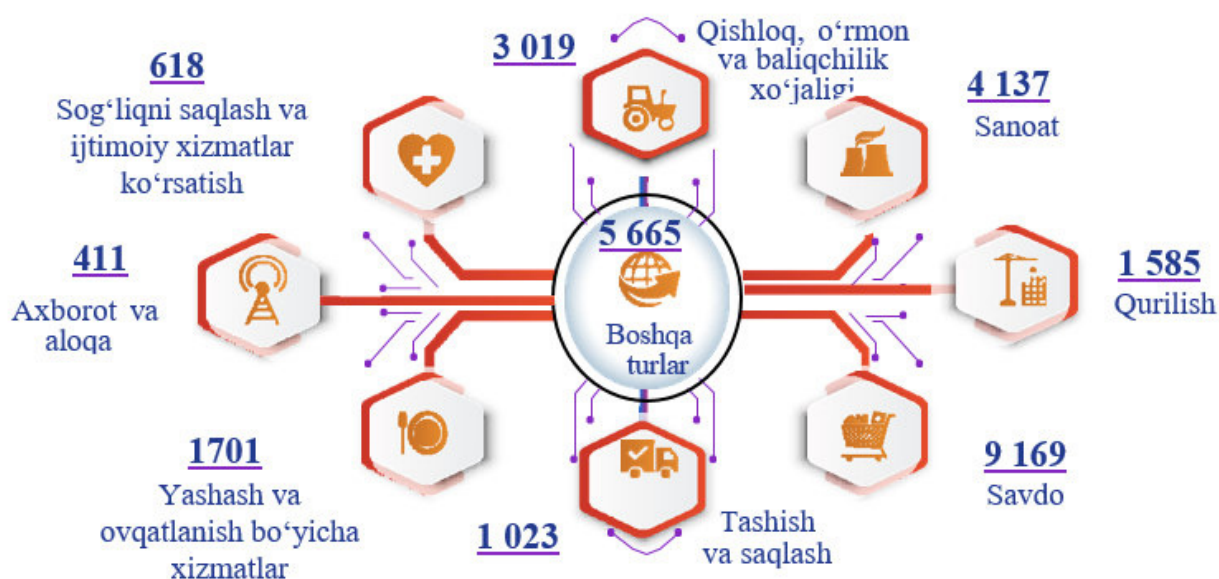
3 019

Qishloq, o‘rmon va baliqchilik xo‘jaligi

618

Sog‘liqni saqlash va ijtimoiy xizmatlar ko‘rsatish

4 137

Sanoat

5 665

Boshqa turlar

411

Axborot va aloqa

1 585

Qurilish

1701

Yashash va ovqatlanish bo‘yicha xizmatlar

9 169

Savdo

1 023

Tashish va saqlash